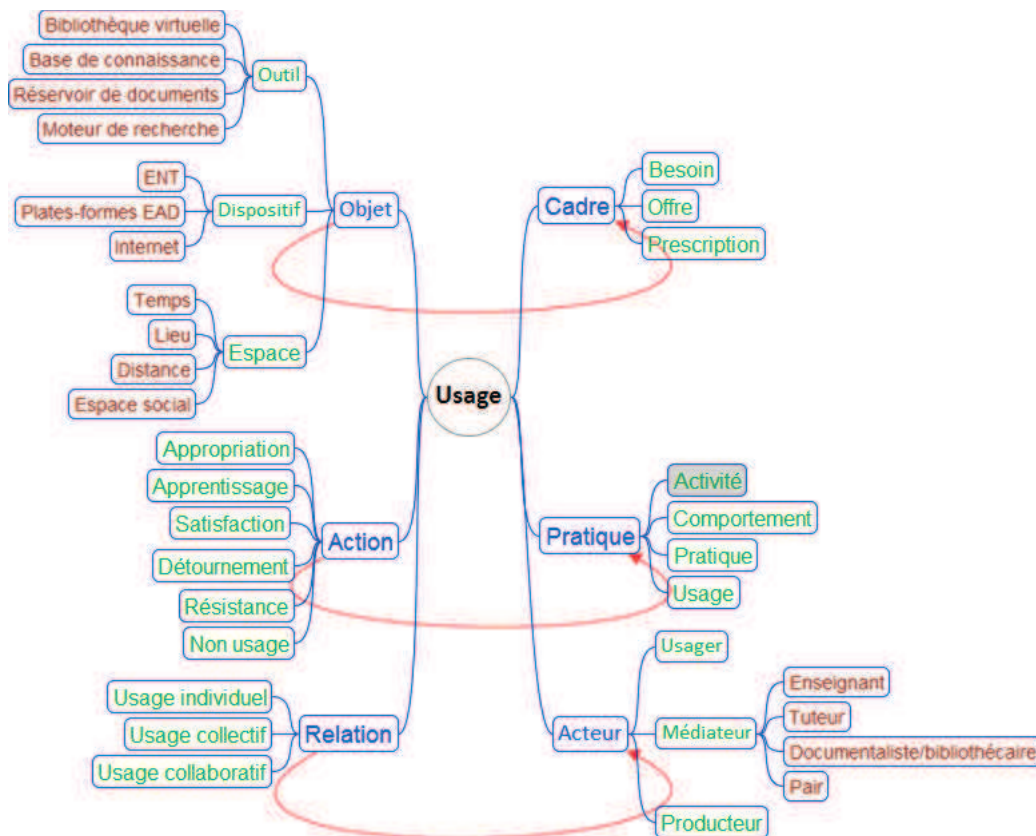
Bibliothèque virtuelle
Base de connaissance
Réservoir de documents
Moteur de recherche
Outil

ENT
Plates-formes EAD
Internet
Dispositif
Objet

Temps
Lieu
Distance
Espace social
Espace

Usage

Cadre
Besoin
Offre
Prescription

Appropriation
Apprentissage
Satisfaction
Détournement
Résistance
Non usage
Action

Pratique
Activité
Comportement
Pratique
Usage

Usage individuel
Usage collectif
Usage collaboratif
Relation

Acteur
Usager
Médiateur
Enseignant
Tuteur
Documentaliste/bibliothécaire
Pair
Producteur